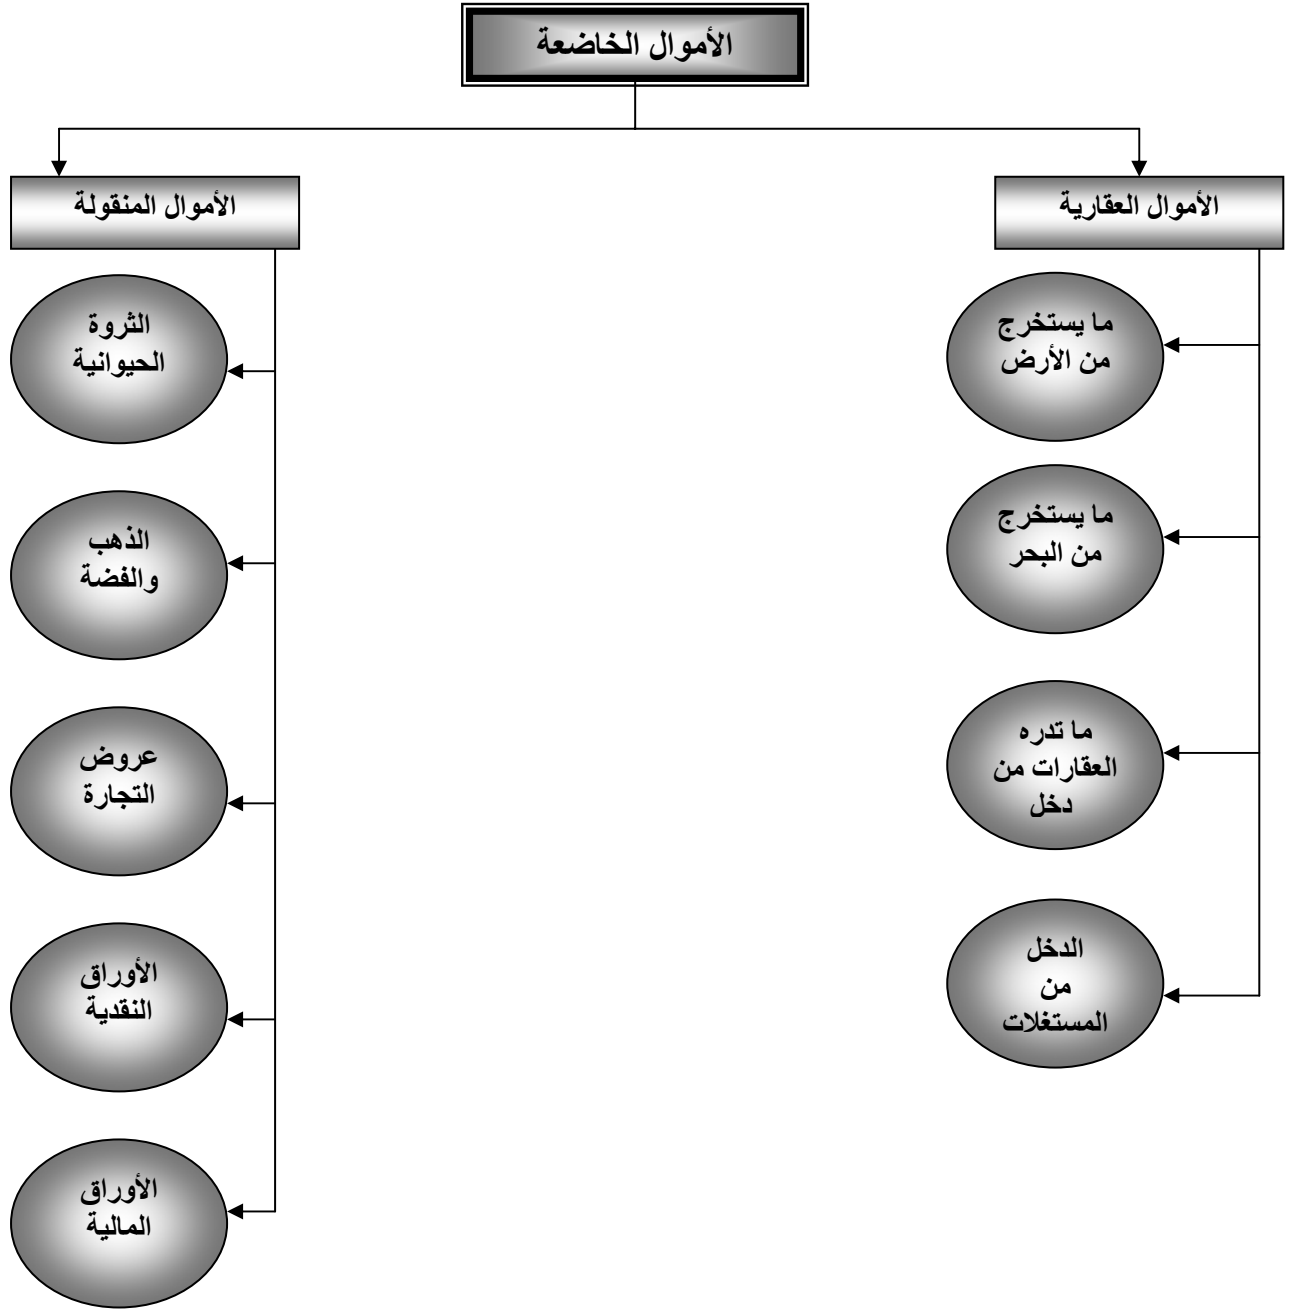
الأموال الخاضعة

الأموال العقارية

ما يستخرج من الأرض

ما يستخرج من البحر

ما تدره العقارات من دخل

الدخل من المستغلات

الأموال المنقولة

الثروة الحيوانية

الذهب والفضة

عروض التجارة

الأوراق النقدية

الأوراق المالية